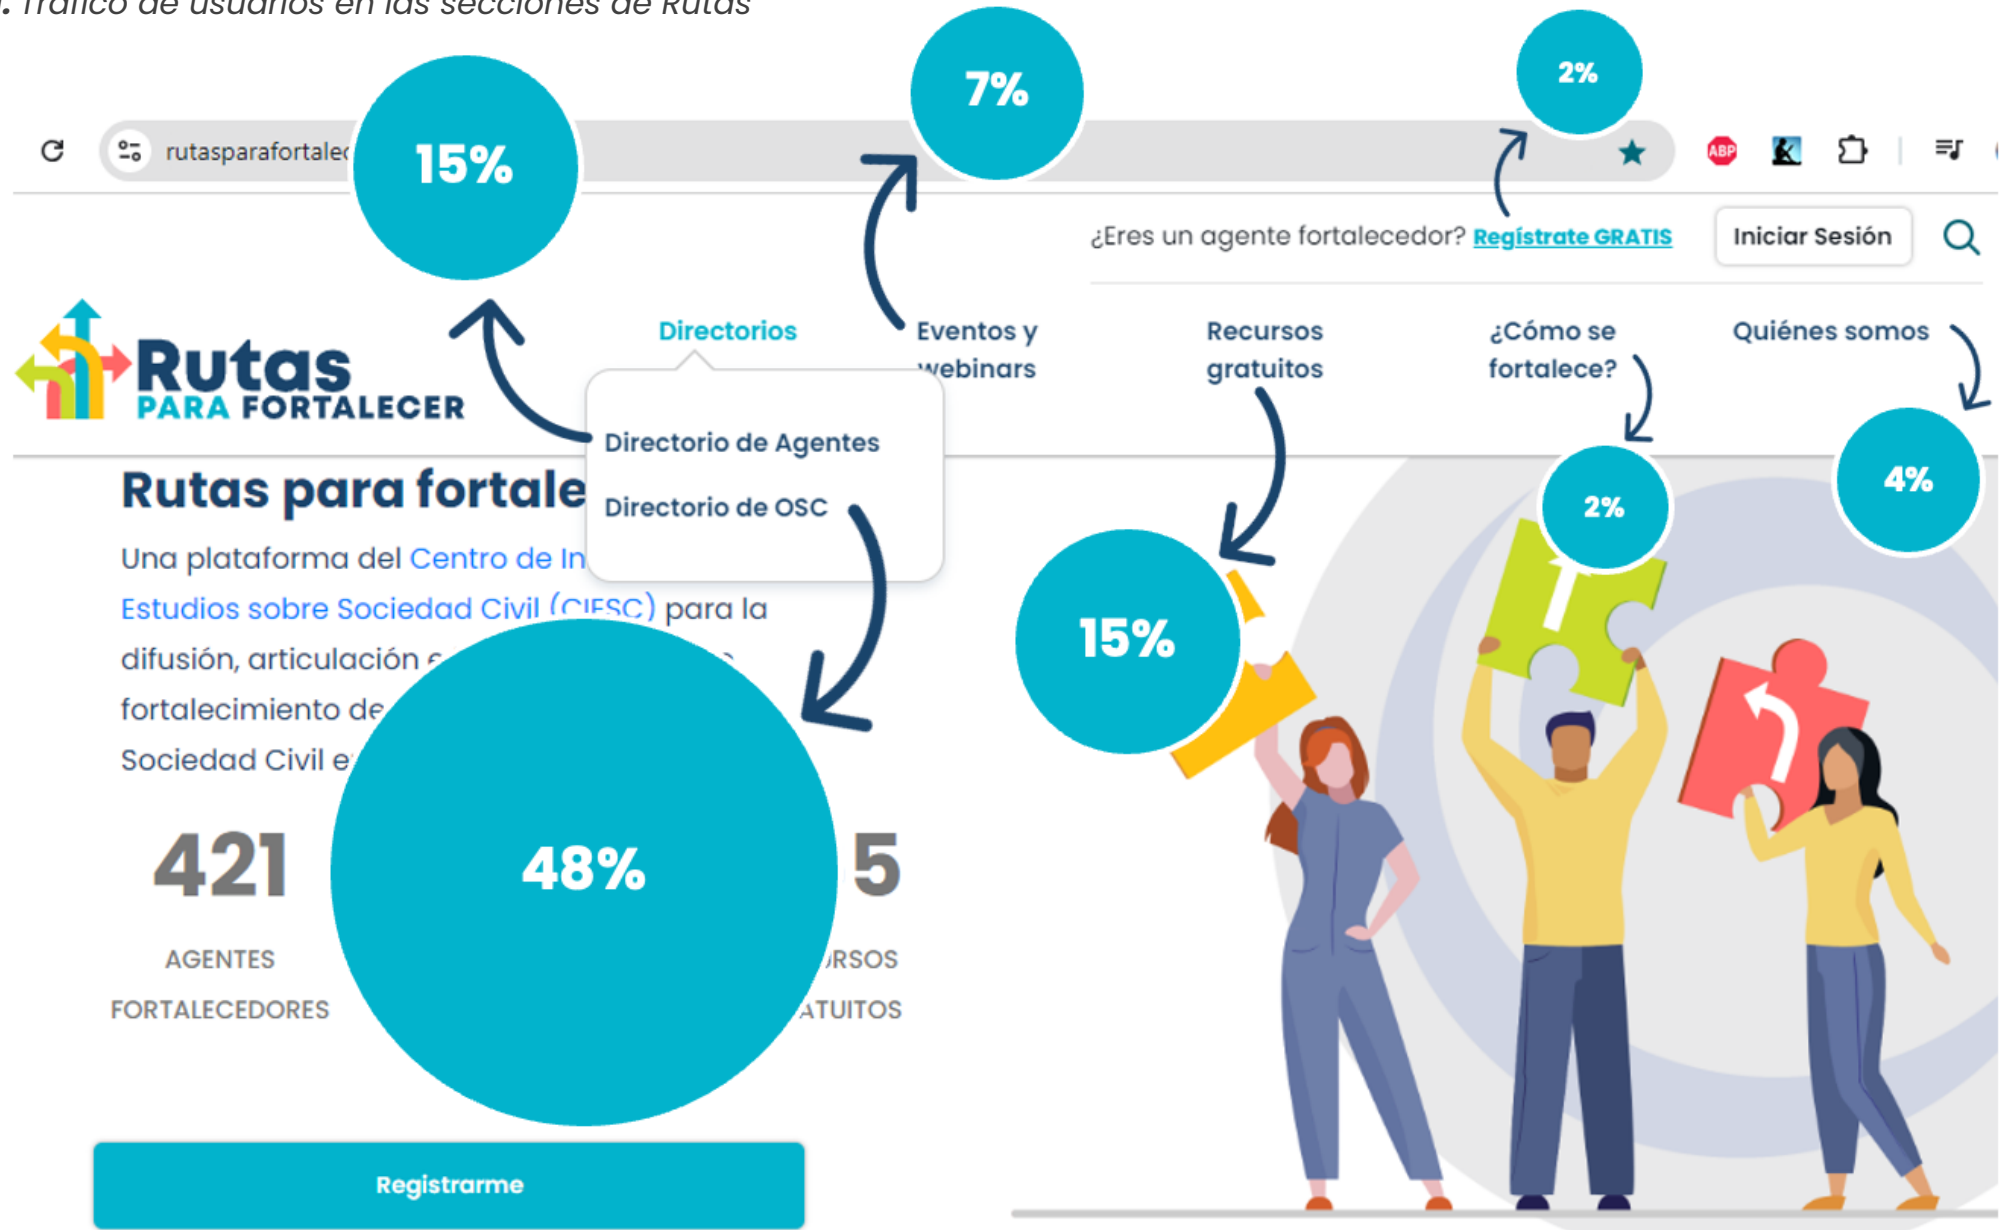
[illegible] Tráfico de usuarios en las secciones de Rutas

rutasparafortale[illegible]

15%

7%

2%

ABP

¿Eres un agente fortalecedor? Regístrate GRATIS

Iniciar Sesión

Rutas PARA FORTALECER

Directorios

Eventos y webinars

Recursos gratuitos

¿Cómo se fortalece?

Quiénes somos

Directorio de Agentes

Directorio de OSC

2%

4%

Rutas para fortale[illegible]

Una plataforma del Centro de In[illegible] Estudios sobre Sociedad Civil (CIESC) para la difusión, articulación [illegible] fortalecimiento de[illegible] Sociedad Civil e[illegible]

15%

48%

421

AGENTES FORTALECEDORES

5

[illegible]RSOS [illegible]ATUITOS

Registrarme